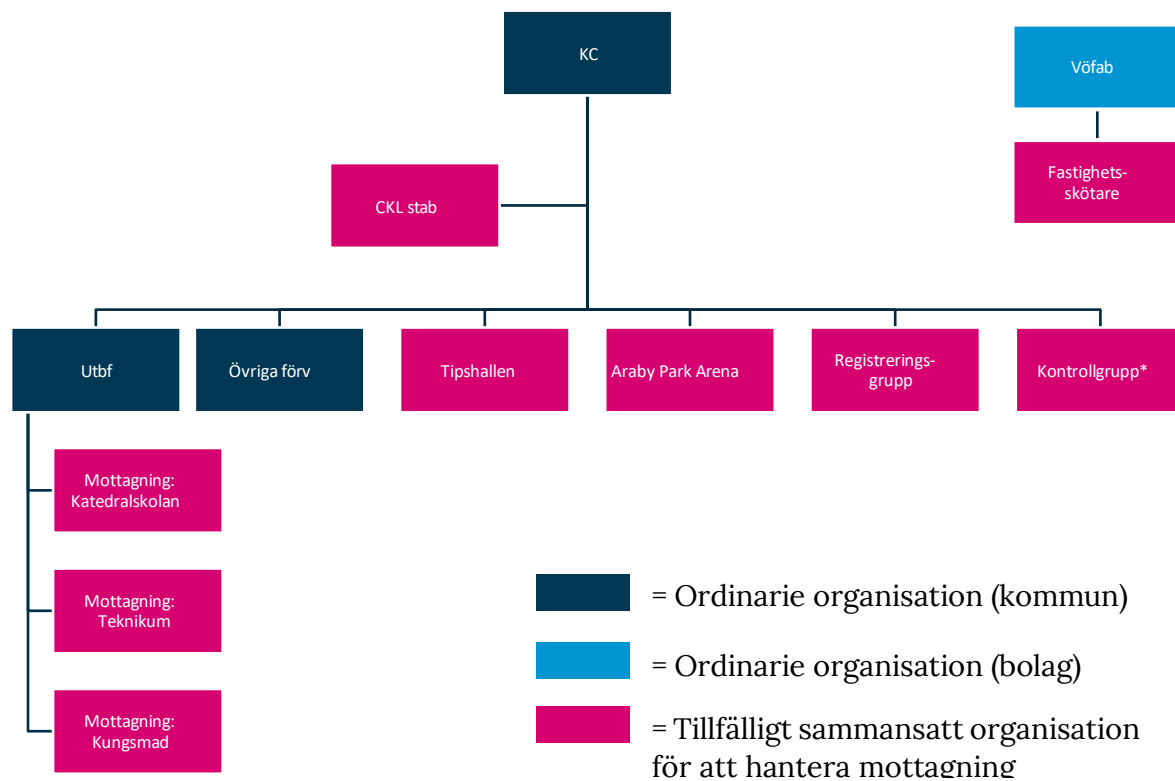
KC

Vöfab

Fastighets-skötare

CKL stab

Utbf

Övriga förv

Tipshallen

Araby Park Arena

Registrerings-grupp

Kontrollgrupp*

Mottagning: Katedralskolan

Mottagning: Teknikum

Mottagning: Kungsmad

= Ordinarie organisation (kommun)

= Ordinarie organisation (bolag)

= Tillfälligt sammansatt organisation för att hantera mottagning